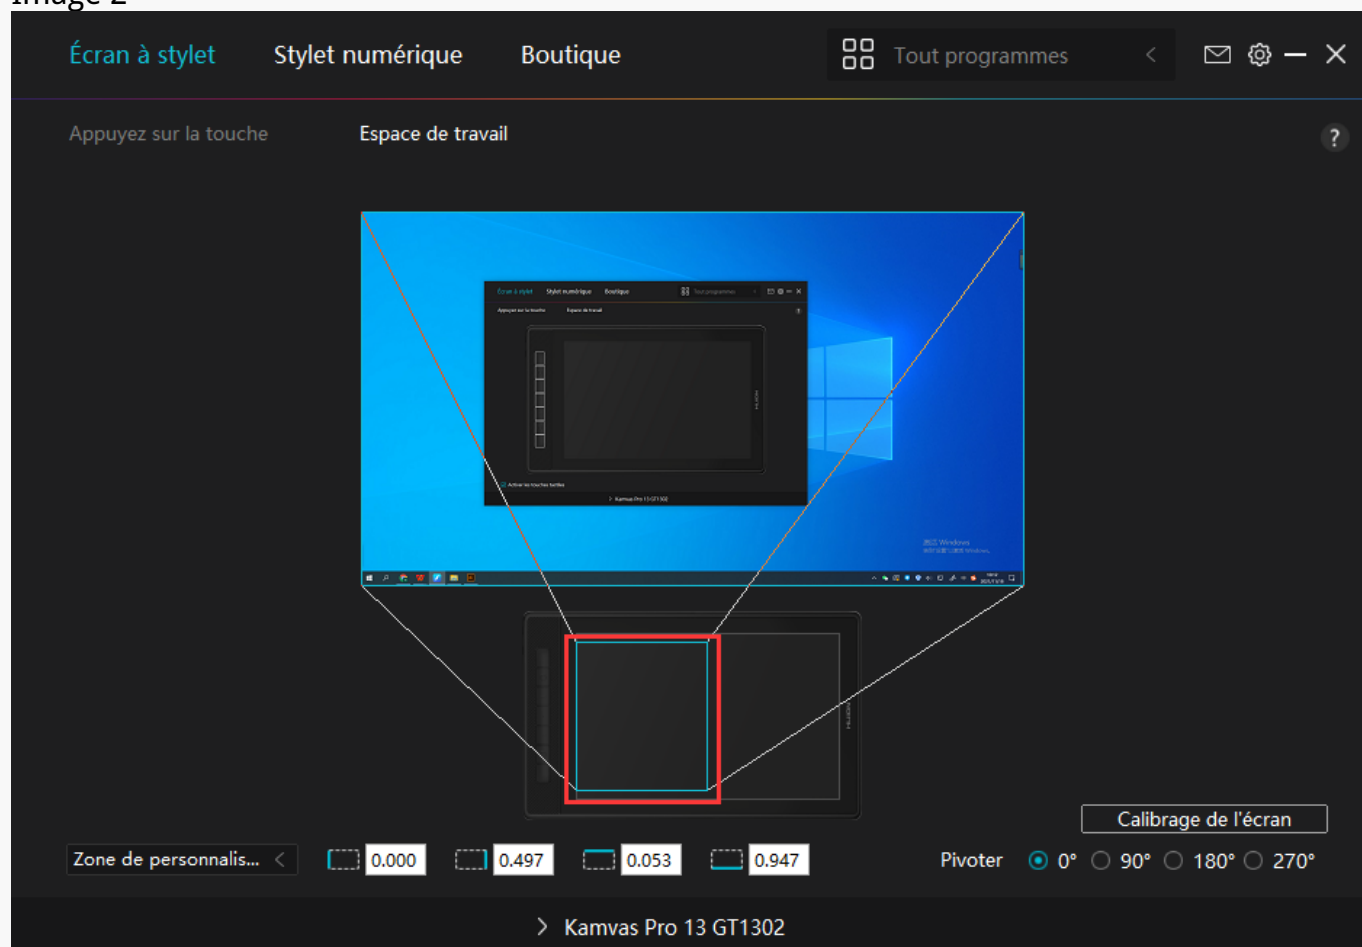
Image 2

Écran à stylet Stylet numérique Boutique

Tout programmes

Appuyez sur la touche Espace de travail

?

Écran à stylet Stylet numérique Boutique Tout programmes

Appuyez sur la touche Espace de travail

Activer les touches tactiles

Kamvas Pro 13 GT1302

Calibrage de l'écran

Zone de personnalis...

0.000

0.497

0.053

0.947

Pivoter 0° 90° 180° 270°

Kamvas Pro 13 GT1302